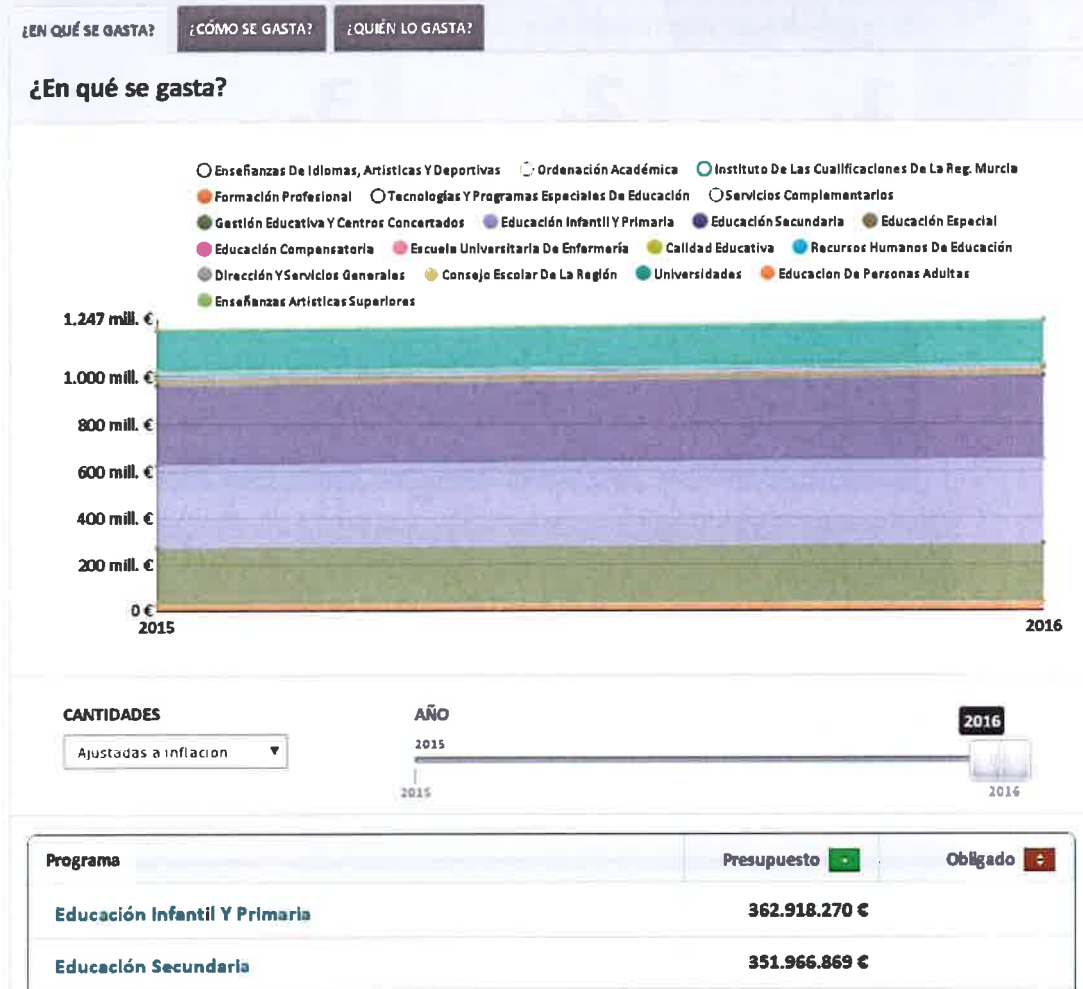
¿EN QUÉ SE GASTA? ¿CÓMO SE GASTA? ¿QUIÉN LO GASTA?

¿En qué se gasta?

Enseñanzas De Idiomas, Artísticas Y Deportivas
Ordenación Académica
Instituto De Las Cualificaciones De La Reg. Murcia
Formación Profesional
Tecnologías Y Programas Especiales De Educación
Servicios Complementarios
Gestión Educativa Y Centros Concertados
Educación Infantil Y Primaria
Educación Secundaria
Educación Especial
Educación Compensatoria
Escuela Universitaria De Enfermería
Calidad Educativa
Recursos Humanos De Educación
Dirección Y Servicios Generales
Consejo Escolar De La Región
Universidades
Educacion De Personas Adultas
Enseñanzas Artísticas Superiores

1.247 mill. €
1.000 mill. €
800 mill. €
600 mill. €
400 mill. €
200 mill. €
0 €
2015
2016

CANTIDADES
Ajustadas a inflacion

AÑO
2016
2015
2015
2016

| Programa | Presupuesto | Obligado |
|---|---|---|
| Educación Infantil Y Primaria | 362.918.270 € | |
| Educación Secundaria | 351.966.869 € | |